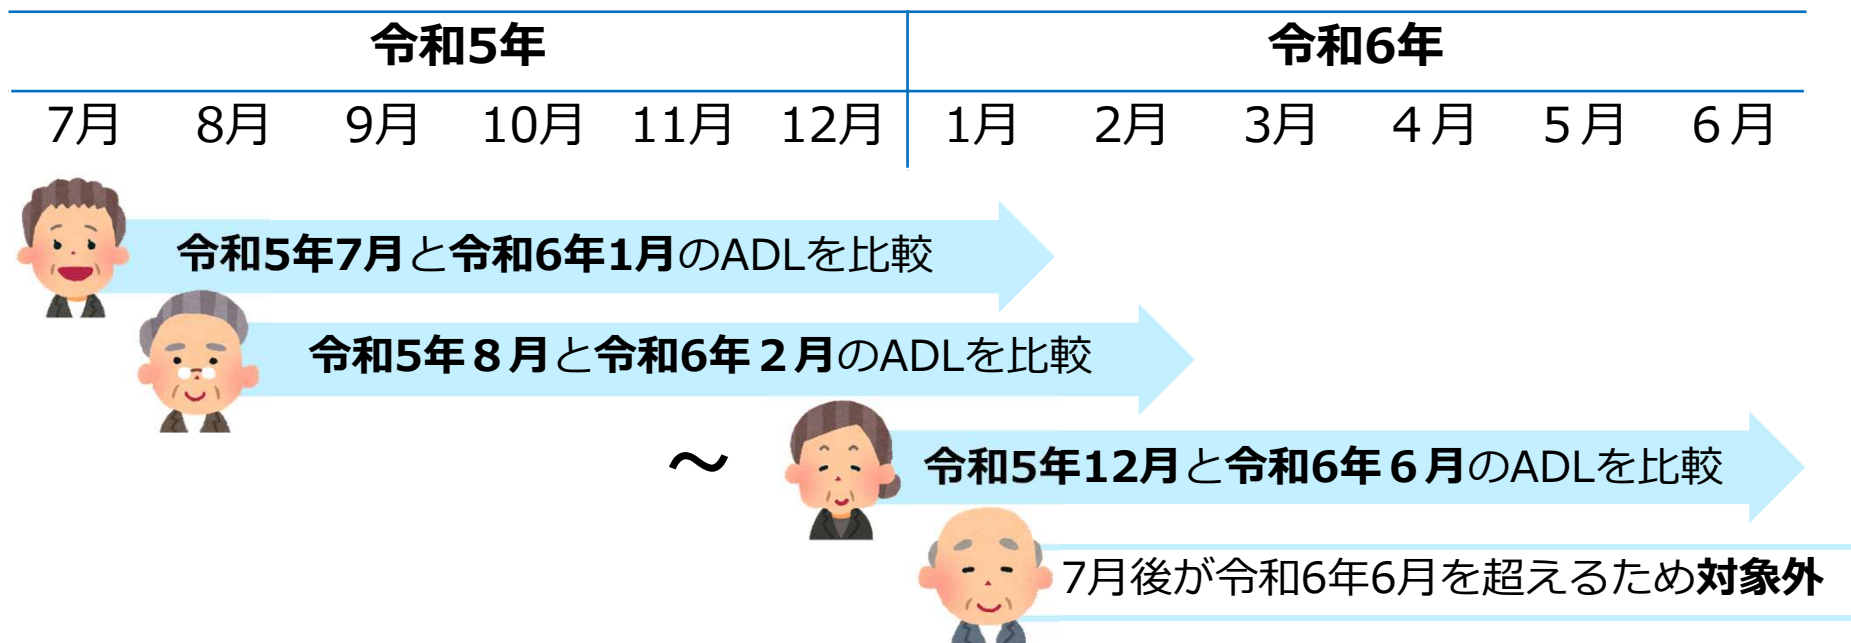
| 令和5年 | | | | | | 令和6年 | | | | | |
|---|---|---|---|---|---|---|---|---|---|---|---|
| 7月 | 8月 | 9月 | 10月 | 11月 | 12月 | 1月 | 2月 | 3月 | 4月 | 5月 | 6月 |

令和5年7月と令和6年1月のADLを比較

令和5年８月と令和6年２月のADLを比較

～

令和5年12月と令和6年６月のADLを比較

7月後が令和6年6月を超えるため対象外